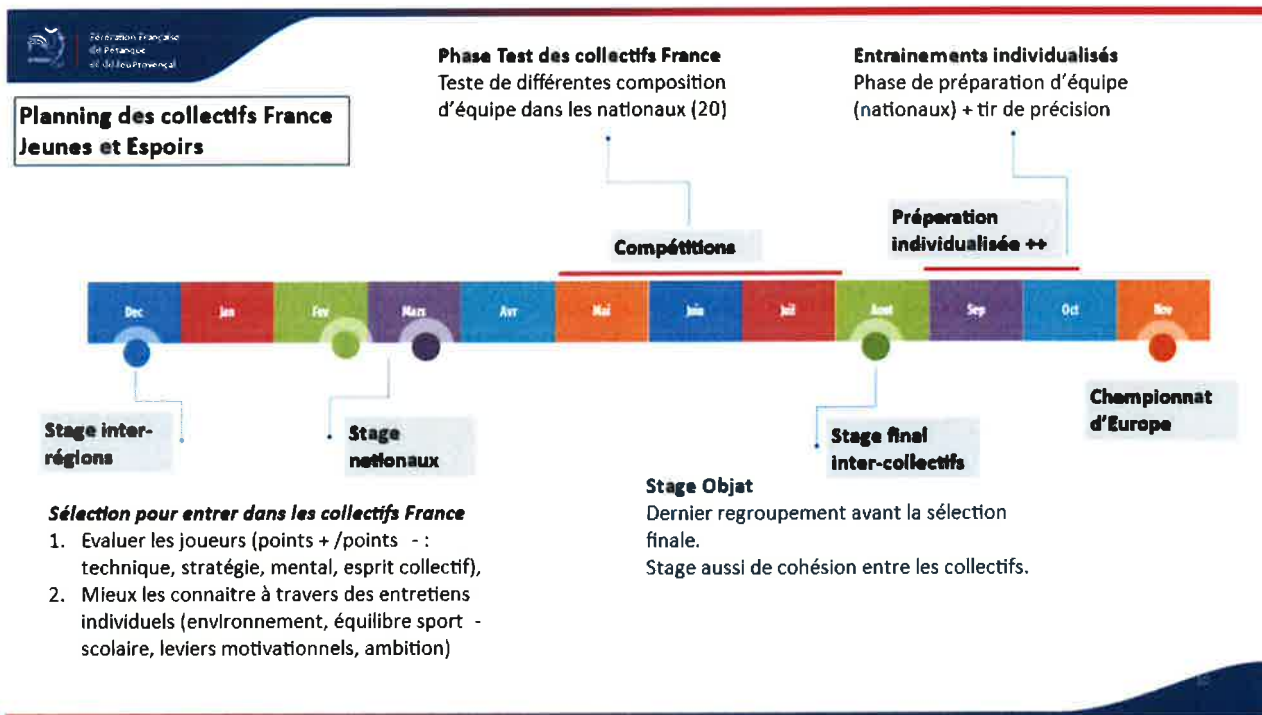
Fédération Française de Pétanque et Jeu Provençal

Planning des collectifs France Jeunes et Espoirs

Phase Test des collectifs France
Teste de différentes composition d'équipe dans les nationaux (20)

Entrainements individualisés
Phase de préparation d'équipe (nationaux) + tir de précision

Compétitions

Préparation individualisée ++

Dec
Jan
Fev
Mars
Avr
Mai
Juin
Juil
Aout
Sep
Oct
Nov

Stage inter-régions

Stage nationaux

Stage final inter-collectifs

Championnat d'Europe

Sélection pour entrer dans les collectifs France
1. Evaluer les joueurs (points + /points - : technique, stratégie, mental, esprit collectif),
2. Mieux les connaitre à travers des entretiens individuels (environnement, équilibre sport - scolaire, leviers motivationnels, ambition)

Stage Objat
Dernier regroupement avant la sélection finale.
Stage aussi de cohésion entre les collectifs.